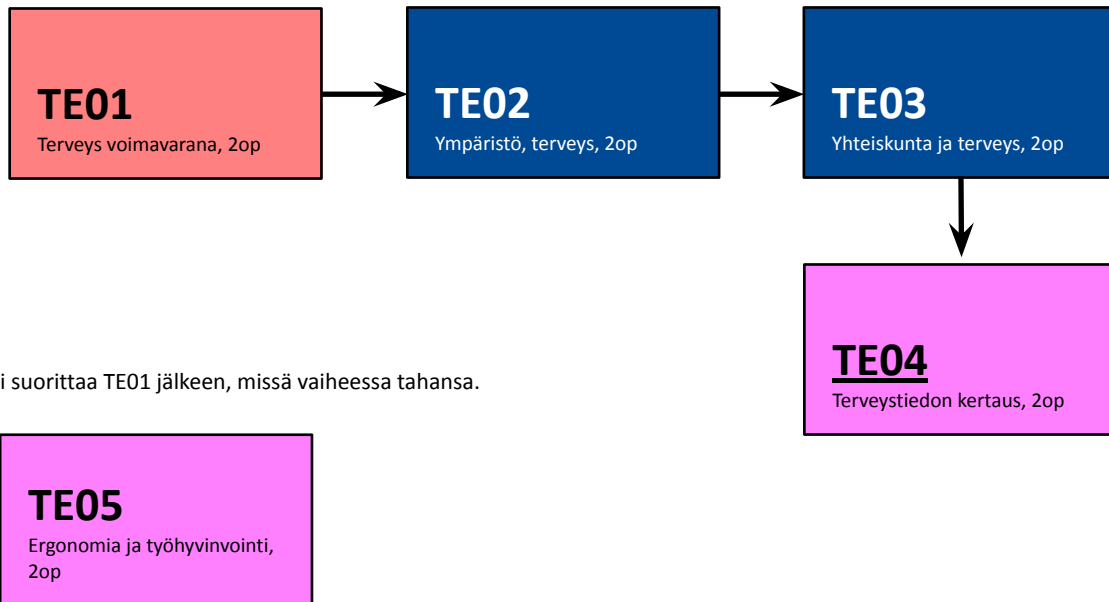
TE01
Terveys voimavarana, 2op

TE02
Ympäristö, terveys, 2op

TE03
Yhteiskunta ja terveys, 2op

TE04
Terveystiedon kertaus, 2op

i suorittaa TE01 jälkeen, missä vaiheessa tahansa.

TE05
Ergonomia ja työhyvinvointi, 2op